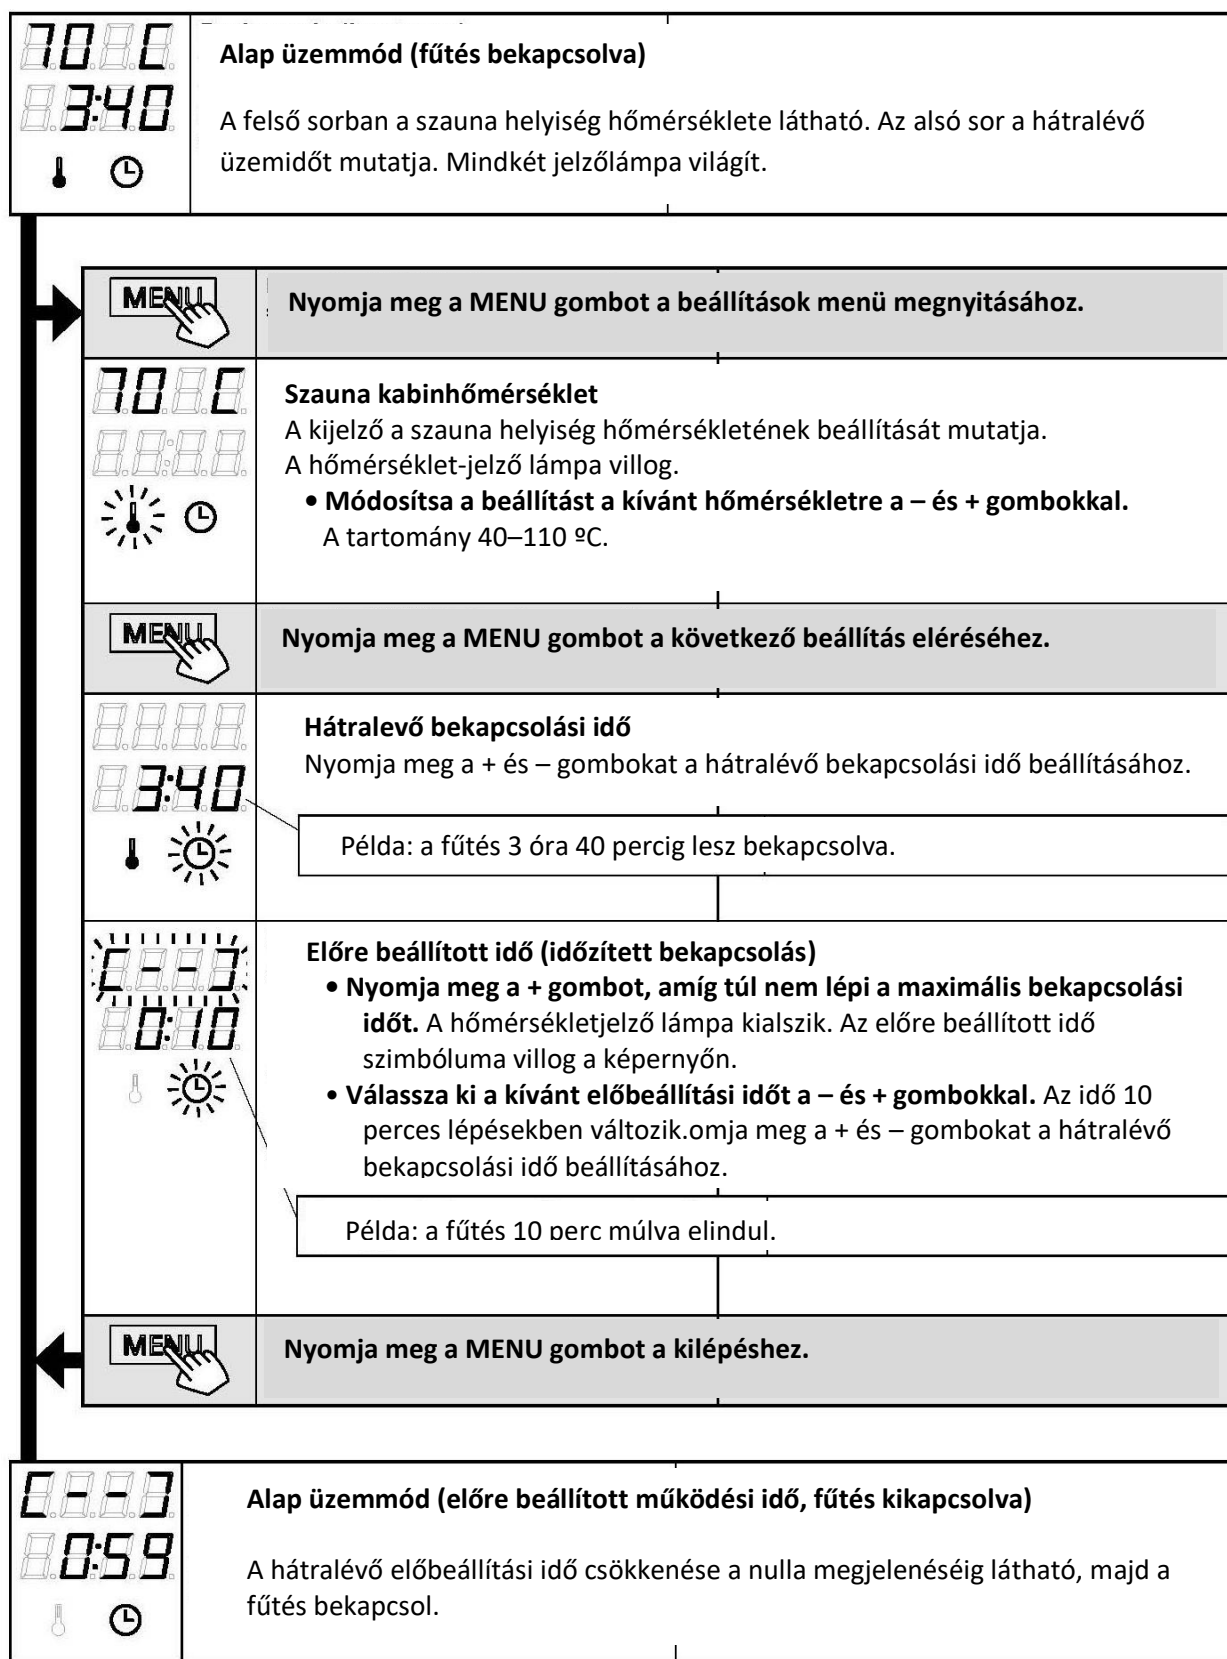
70 C
3:40

Alap üzemmód (fűtés bekapcsolva)

A felső sorban a szauna helyiség hőmérséklete látható. Az alsó sor a hátralévő üzemidőt mutatja. Mindkét jelzőlámpa világít.

MENU

Nyomja meg a MENU gombot a beállítások menü megnyitásához.

70 C

Szauna kabinhőmérséklet
A kijelző a szauna helyiség hőmérsékletének beállítását mutatja.
A hőmérséklet-jelző lámpa villog.

• Módosítsa a beállítást a kívánt hőmérsékletre a – és + gombokkal. A tartomány 40–110 ºC.

MENU

Nyomja meg a MENU gombot a következő beállítás eléréséhez.

3:40

Hátralevő bekapcsolási idő
Nyomja meg a + és – gombokat a hátralévő bekapcsolási idő beállításához.

Példa: a fűtés 3 óra 40 percig lesz bekapcsolva.

C - - J
0:10

Előre beállított idő (időzített bekapcsolás)

• Nyomja meg a + gombot, amíg túl nem lépi a maximális bekapcsolási időt. A hőmérsékletjelző lámpa kialszik. Az előre beállított idő szimbóluma villog a képernyőn.

• Válassza ki a kívánt előbeállítási időt a – és + gombokkal. Az idő 10 perces lépésekben változik.omja meg a + és – gombokat a hátralévő bekapcsolási idő beállításához.

Példa: a fűtés 10 perc múlva elindul.

MENU

Nyomja meg a MENU gombot a kilépéshez.

C - - J
0:59

Alap üzemmód (előre beállított működési idő, fűtés kikapcsolva)

A hátralévő előbeállítási idő csökkenése a nulla megjelenéséig látható, majd a fűtés bekapcsol.